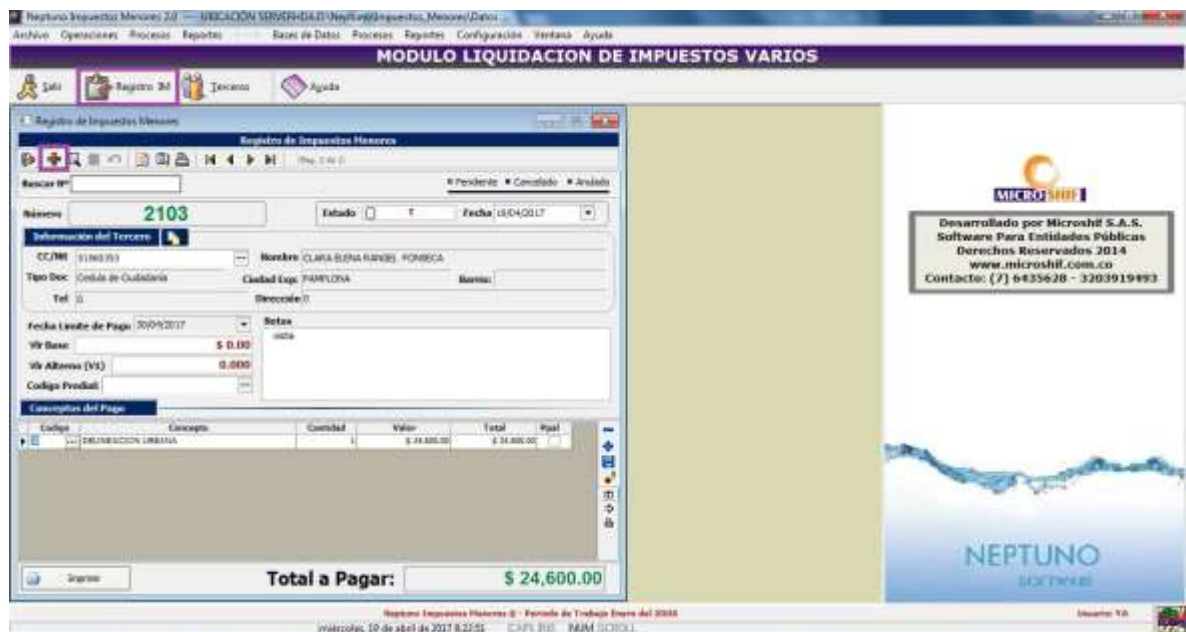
Neptuno Impuestos Menores 2.0 --- UBICACION SERVERHDA2\Neptuno\Impuestos_Menores\Datos

Archivo Operaciones Procesos Reportes Bases de Datos Procesos Reportes Configuración Ventana Ayuda

MODULO LIQUIDACION DE IMPUESTOS VARIOS

Salir Registro IM Terceros Ayuda

Registro de Impuestos Menores

Registro de Impuestos Menores

Reg. 1 de 1

Buscar Nº

Pendiente Cancelado Anulado

Número 2103

Estado T Fecha 10/04/2017

Información del Tercero

CC/NIt 51960353

Nombre CLARA ELENA RANGEL FONSECA

Tipo Doc Cedula de Ciudadania

Ciudad Exp. PAMPLONA

Barrio:

Tel 0

Dirección 0

Fecha Limite de Pago 30/04/2017

Notas

visita

Vlr Base: $ 0.00

Vlr Alterno (V1) 0.000

Codigo Predial

Conceptos del Pago

| Codigo | Concepto | Cantidad | Valor | Total | Pjud |
|---|---|---|---|---|---|
| | DELINEACION URBANA | 1 | $ 24,600.00 | $ 24,600.00 | |

Imprimir

Total a Pagar: $ 24,600.00

MICROSHIF

Desarrollado por Microshif S.A.S.
Software Para Entidades Públicas
Derechos Reservados 2014
www.microshif.com.co
Contacto: (7) 6435628 - 3203919493

NEPTUNO
SOFTWARE

Neptuno Impuestos Menores ® - Periodo de Trabajo Enero del 2016

Usuario: YA

miércoles, 10 de abril de 2017 8:22:51 CAPS INS NUM SCROLL